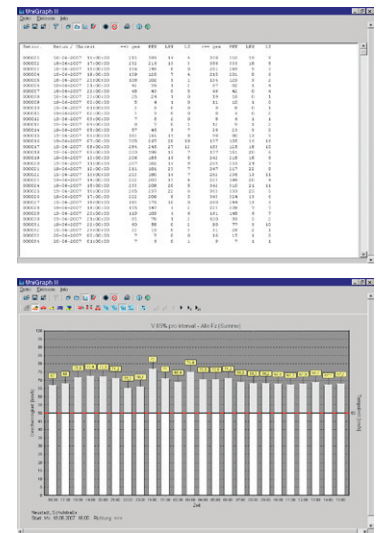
theGraph II

Datei Extras Info

Serie | Datum / Uhrzeit | ... | ... | ... | ... | ... | ... | ... | ...

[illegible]

theGraph II

Datei Extras Info

V 85% pro Intervall - Alle Fz (Summe)

Geschwindigkeit (km/h)

Zeit

Neustadt, Schulstraße

Start: Mo. 18.06.2007 16:00 Richtung: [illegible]